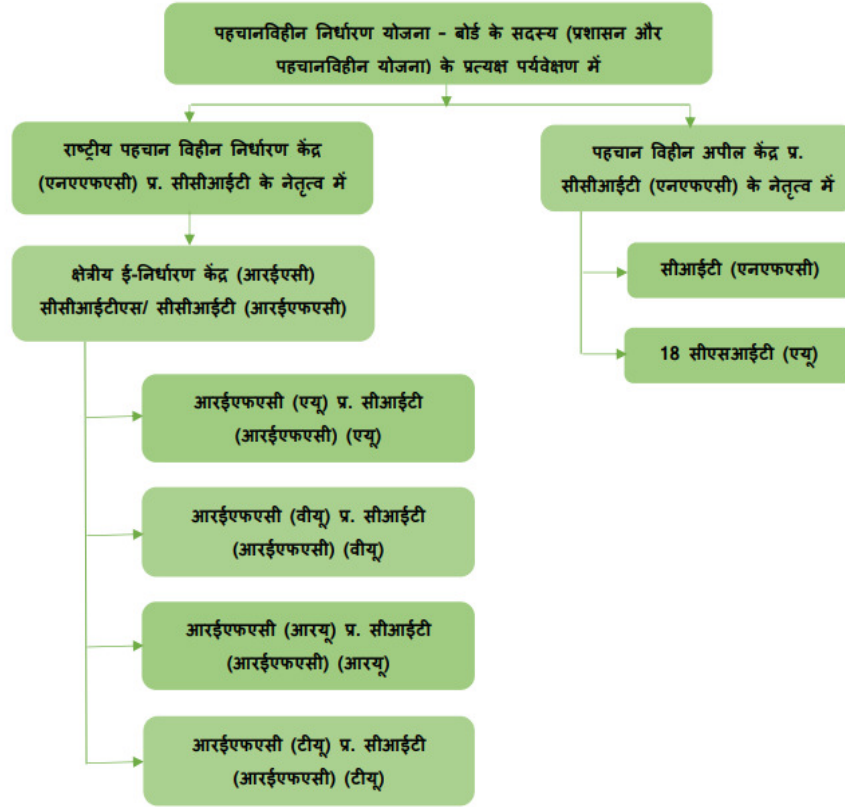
पहचानविहीन निर्धारण योजना - बोर्ड के सदस्य (प्रशासन और पहचानविहीन योजना) के प्रत्यक्ष पर्यवेक्षण में

राष्ट्रीय पहचान विहीन निर्धारण केंद्र (एनएएफएसी) प्र. सीसीआईटी के नेतृत्व में

पहचान विहीन अपील केंद्र प्र. सीसीआईटी (एनएफएसी) के नेतृत्व में

क्षेत्रीय ई-निर्धारण केंद्र (आरईएसी) सीसीआईटीएस/ सीसीआईटी (आरईएफएसी)

सीआईटी (एनएफएसी)

18 सीएसआईटी (एयू)

आरईएफएसी (एयू) प्र. सीआईटी (आरईएफएसी) (एयू)

आरईएफएसी (वीयू) प्र. सीआईटी (आरईएफएसी) (वीयू)

आरईएफएसी (आरयू) प्र. सीआईटी (आरईएफएसी) (आरयू)

आरईएफएसी (टीयू) प्र. सीआईटी (आरईएफएसी) (टीयू)